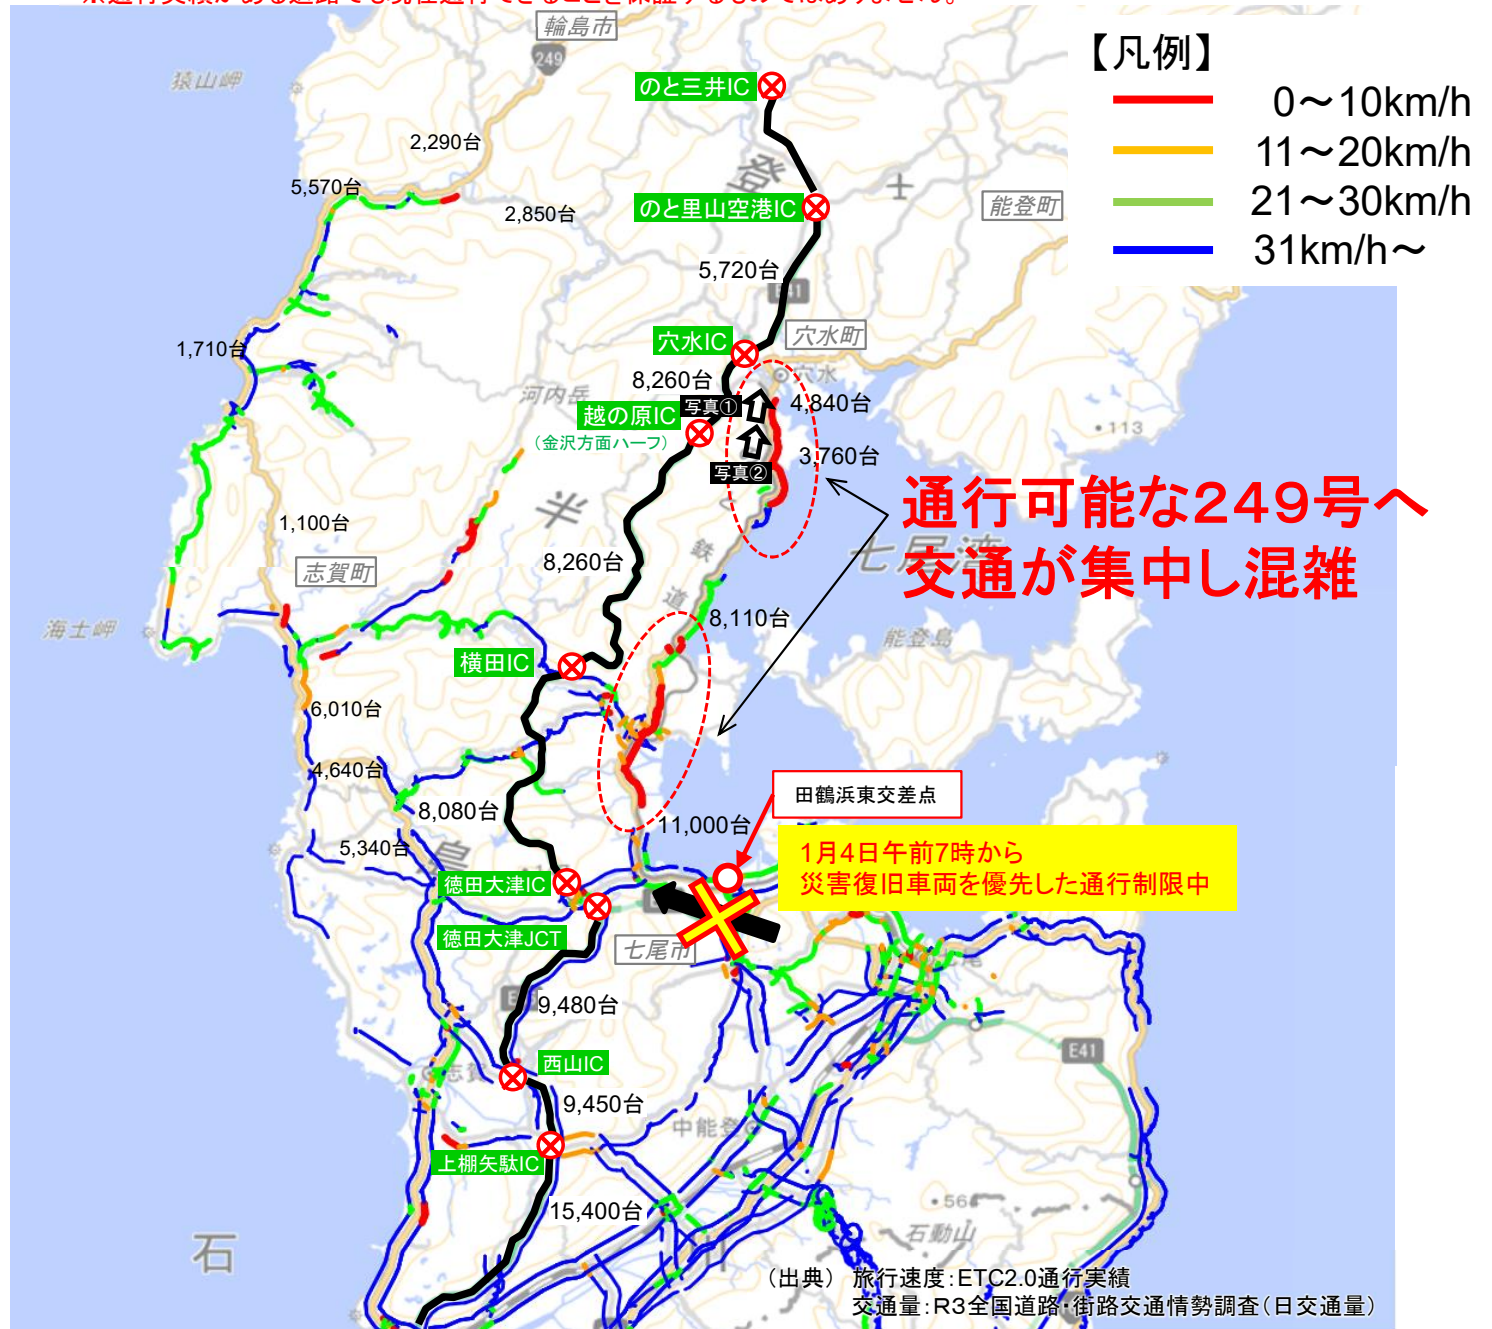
【凡例】
0～10km/h
11～20km/h
21～30km/h
31km/h～

輪島市
249
猿山岬
のと三井IC
2,290台
5,570台
2,850台
のと里山空港IC
能登町
5,720台
穴水IC
穴水町
1,710台
河内岳
8,260台
4,840台
越の原IC
写真①
（金沢方面ハーフ）
3,760台
写真②
・113
通行可能な249号へ交通が集中し混雑
1,100台
8,260台
志賀町
七尾湾
海士岬
8,110台
能登島
横田IC
6,010台
4,640台
8,080台
田鶴浜東交差点
11,000台
5,340台
1月4日午前7時から
災害復旧車両を優先した通行制限中
徳田大津IC
徳田大津JCT
七尾市
9,480台
E41
西山IC
9,450台
中能登
上棚矢駄IC
・564
15,400台
石動山
石
（出典） 旅行速度：ETC2.0通行実績
交通量：R3全国道路・街路交通情勢調査（日交通量）